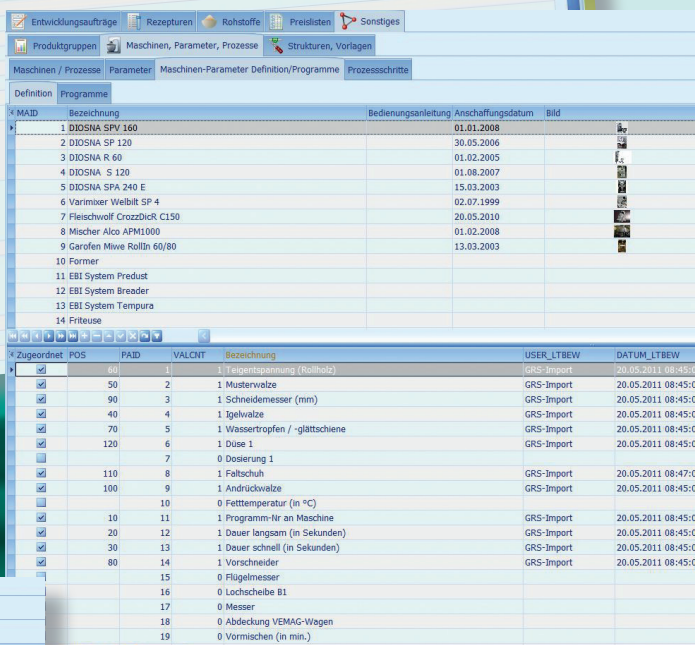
Entwicklungsaufträge | Rezepturen | Rohstoffe | Preislisten | Sonstiges

Produktgruppen | Maschinen, Parameter, Prozesse | Strukturen, Vorlagen

Maschinen / Prozesse | Parameter | Maschinen-Parameter Definition/Programme | Prozessschritte

Definition | Programme

| MAID | Bezeichnung | Bedienungsanleitung | Anschaffungsdatum | Bild |
|---|---|---|---|---|
| 1 | DIOSNA SPV 160 | | 01.01.2008 | |
| 2 | DIOSNA SP 120 | | 30.05.2006 | |
| 3 | DIOSNA R 60 | | 01.02.2005 | |
| 4 | DIOSNA S 120 | | 01.08.2007 | |
| 5 | DIOSNA SPA 240 E | | 15.03.2003 | |
| 6 | Varimixer Welbilt SP 4 | | 02.07.1999 | |
| 7 | Fleischwolf CrozzDicR C150 | | 20.05.2010 | |
| 8 | Mischer Alco APM1000 | | 01.02.2008 | |
| 9 | Garofen Miwe RollIn 60/80 | | 13.03.2003 | |
| 10 | Former | | | |
| 11 | EBI System Predust | | | |
| 12 | EBI System Breader | | | |
| 13 | EBI System Tempura | | | |
| 14 | Friteuse | | | |

| Zugeordnet | POS | PAID | VALCNT | Bezeichnung | USER_LTBEW | DATUM_LTBEW |
|---|---|---|---|---|---|---|
| ☑ | 60 | 1 | 1 | Teigentspannung (Rollholz) | GRS-Import | 20.05.2011 08:45:0 |
| ☑ | 50 | 2 | 1 | Musterwalze | GRS-Import | 20.05.2011 08:45:0 |
| ☑ | 90 | 3 | 1 | Schneidemesser (mm) | GRS-Import | 20.05.2011 08:45:0 |
| ☑ | 40 | 4 | 1 | Igelwalze | GRS-Import | 20.05.2011 08:45:0 |
| ☑ | 70 | 5 | 1 | Wassertropfen / -glättschiene | GRS-Import | 20.05.2011 08:45:0 |
| ☑ | 120 | 6 | 1 | Düse 1 | GRS-Import | 20.05.2011 08:45:0 |
| ☐ | | 7 | 0 | Dosierung 1 | | |
| ☑ | 110 | 8 | 1 | Faltschuh | GRS-Import | 20.05.2011 08:47:0 |
| ☑ | 100 | 9 | 1 | Andrückwalze | GRS-Import | 20.05.2011 08:45:0 |
| ☐ | | 10 | 0 | Fetttemperatur (in °C) | | |
| ☑ | 10 | 11 | 1 | Programm-Nr an Maschine | GRS-Import | 20.05.2011 08:45:0 |
| ☑ | 20 | 12 | 1 | Dauer langsam (in Sekunden) | GRS-Import | 20.05.2011 08:45:0 |
| ☑ | 30 | 13 | 1 | Dauer schnell (in Sekunden) | GRS-Import | 20.05.2011 08:45:0 |
| ☑ | 80 | 14 | 1 | Vorschneider | GRS-Import | 20.05.2011 08:45:0 |
| ☐ | | 15 | 0 | Flügelmesser | | |
| | | 16 | 0 | Lochscheibe B1 | | |
| | | 17 | 0 | Messer | | |
| | | 18 | 0 | Abdeckung VEMAG-Wagen | | |
| | | 19 | 0 | Vormischen (in min.) | | |